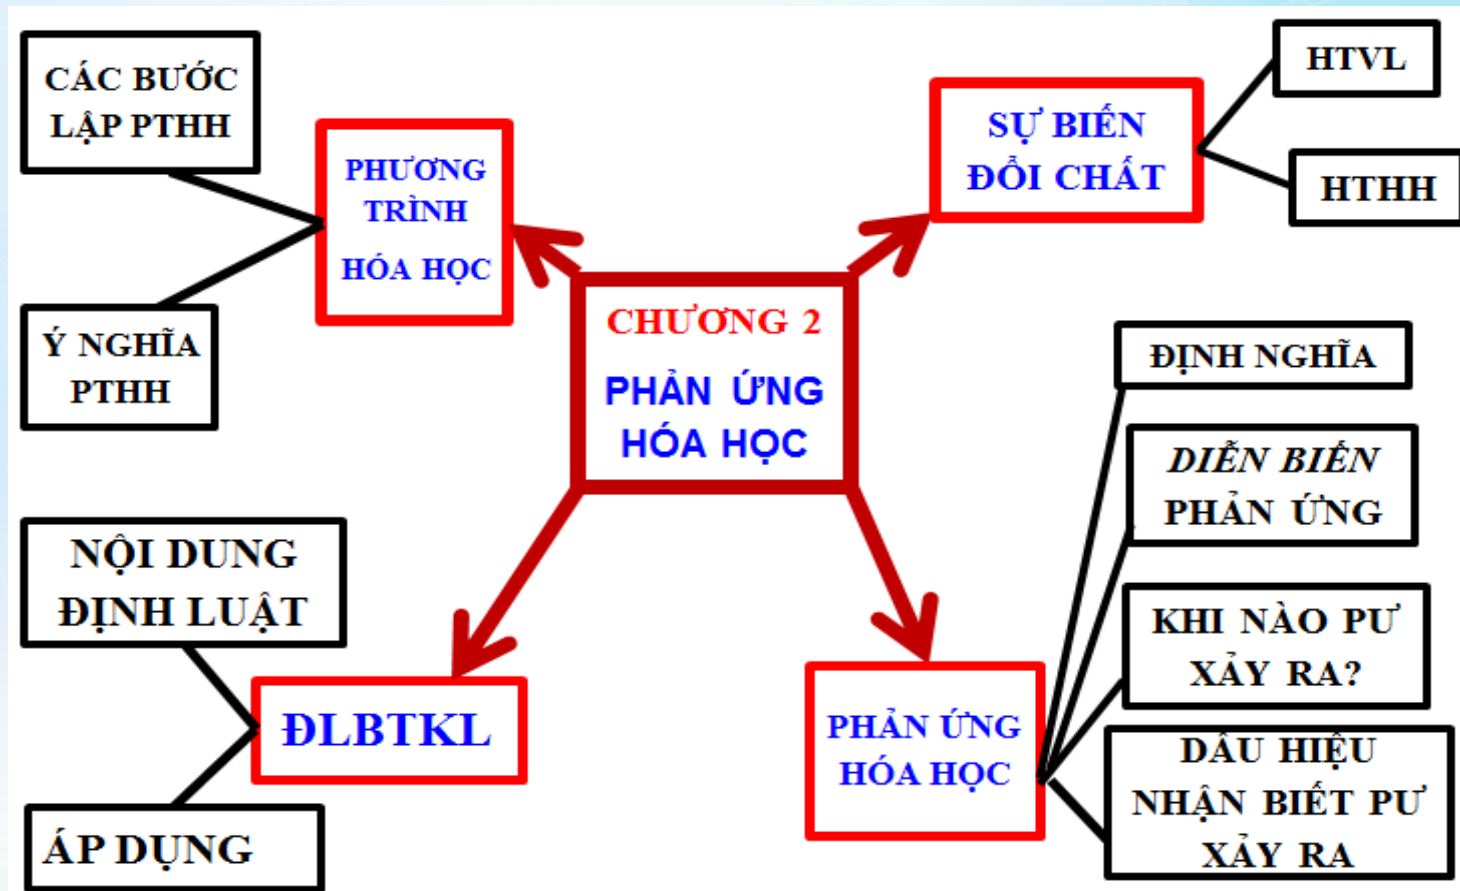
CHƯƠNG 2
PHẢN ỨNG HÓA HỌC

PHƯƠNG TRÌNH HÓA HỌC

CÁC BƯỚC LẬP PTHH

Ý NGHĨA PTHH

SỰ BIẾN ĐỔI CHẤT

HTVL

HTHH

PHẢN ỨNG HÓA HỌC

ĐỊNH NGHĨA

DIỄN BIẾN PHẢN ỨNG

KHI NÀO PƯ XẢY RA?

DẤU HIỆU NHẬN BIẾT PƯ XẢY RA

ĐLBTKL

NỘI DUNG ĐỊNH LUẬT

ÁP DỤNG